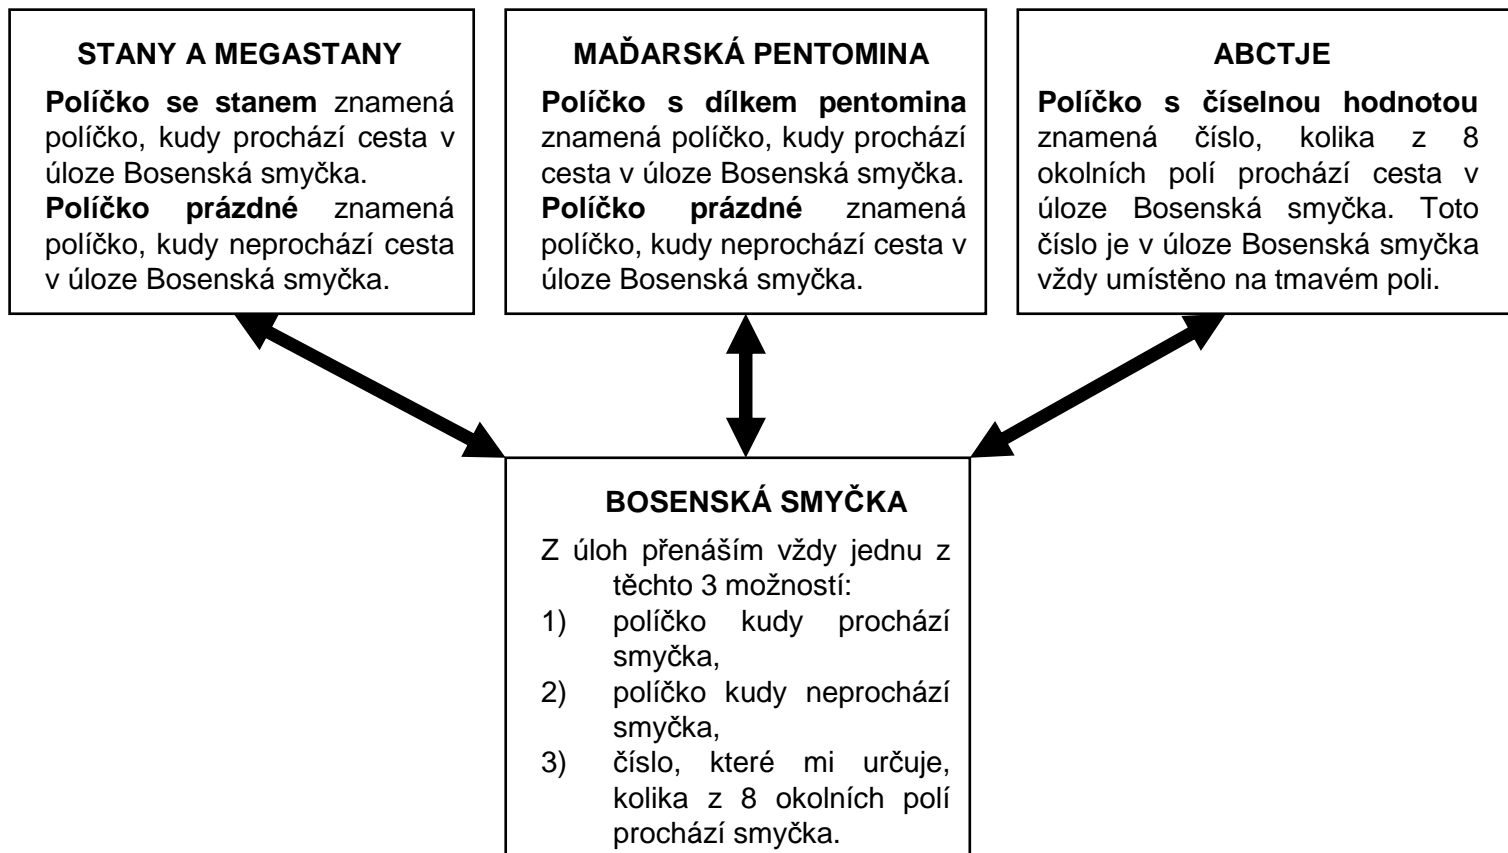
STANY A MEGASTANY

**Políčko se stanem** znamená políčko, kudy prochází cesta v úloze Bosenská smyčka.
**Políčko prázdné** znamená políčko, kudy neprochází cesta v úloze Bosenská smyčka.

MAĎARSKÁ PENTOMINA

**Políčko s dílkem pentomina** znamená políčko, kudy prochází cesta v úloze Bosenská smyčka.
**Políčko prázdné** znamená políčko, kudy neprochází cesta v úloze Bosenská smyčka.

ABCTJE

**Políčko s číselnou hodnotou** znamená číslo, kolika z 8 okolních polí prochází cesta v úloze Bosenská smyčka. Toto číslo je v úloze Bosenská smyčka vždy umístěno na tmavém poli.

BOSENSKÁ SMYČKA

Z úloh přenáším vždy jednu z těchto 3 možností:
1) políčko kudy prochází smyčka,
2) políčko kudy neprochází smyčka,
3) číslo, které mi určuje, kolika z 8 okolních polí prochází smyčka.